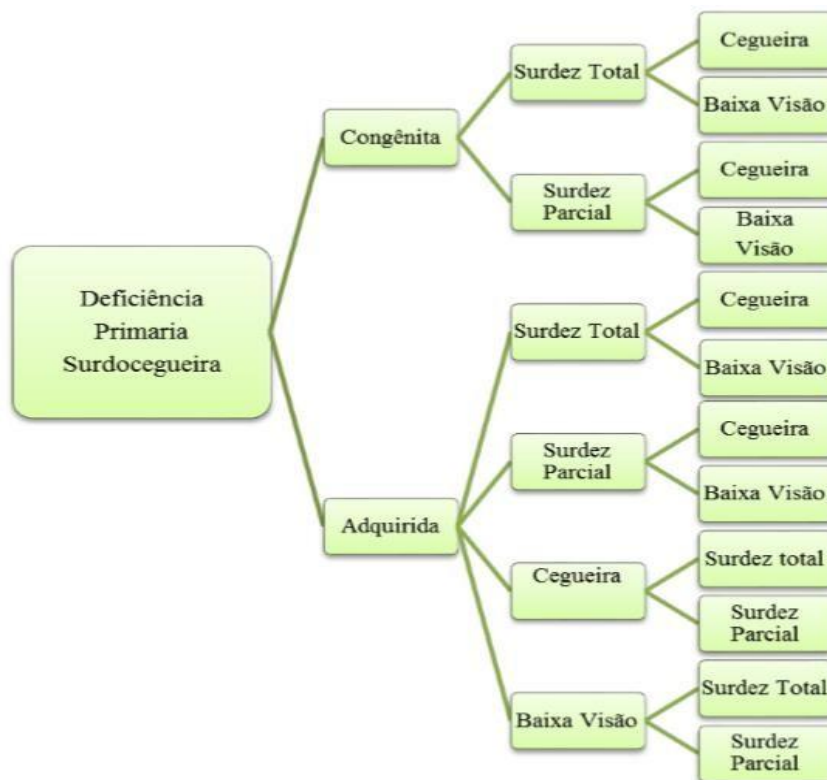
Deficiência Primaria Surdocegueira

Congênita

Surdez Total

Cegueira

Baixa Visão

Surdez Parcial

Cegueira

Baixa Visão

Adquirida

Surdez Total

Cegueira

Baixa Visão

Surdez Parcial

Cegueira

Baixa Visão

Cegueira

Surdez total

Surdez Parcial

Baixa Visão

Surdez Total

Surdez Parcial